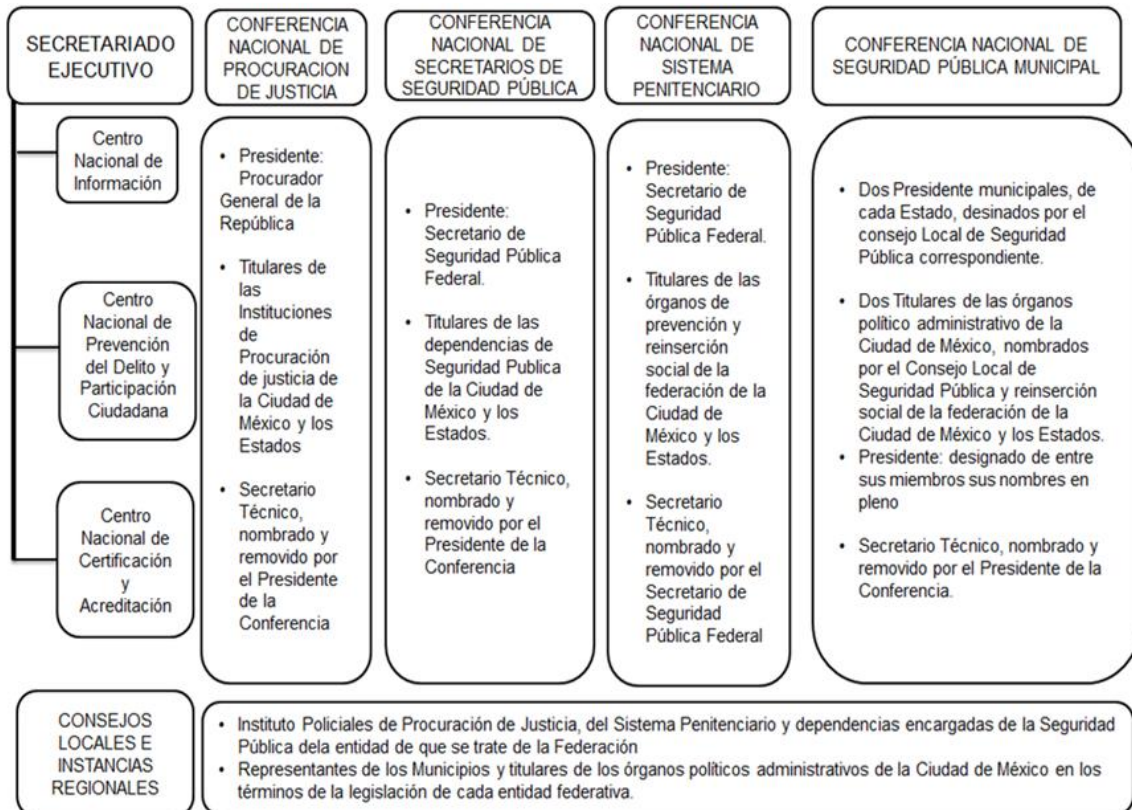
SECRETARIADO EJECUTIVO

Centro Nacional de Información

Centro Nacional de Prevención del Delito y Participación Ciudadana

Centro Nacional de Certificación y Acreditación

CONFERENCIA NACIONAL DE PROCURACION DE JUSTICIA

• Presidente: Procurador General de la República
• Titulares de las Instituciones de Procuración de justicia de la Ciudad de México y los Estados
• Secretario Técnico, nombrado y removido por el Presidente de la Conferencia

CONFERENCIA NACIONAL DE SECRETARIOS DE SEGURIDAD PÚBLICA

• Presidente: Secretario de Seguridad Pública Federal.
• Titulares de las dependencias de Seguridad Publica de la Ciudad de México y los Estados.
• Secretario Técnico, nombrado y removido por el Presidente de la Conferencia

CONFERENCIA NACIONAL DE SISTEMA PENITENCIARIO

• Presidente: Secretario de Seguridad Pública Federal.
• Titulares de las órganos de prevención y reinserción social de la federación de la Ciudad de México y los Estados.
• Secretario Técnico, nombrado y removido por el Secretario de Seguridad Pública Federal

CONFERENCIA NACIONAL DE SEGURIDAD PÚBLICA MUNICIPAL

• Dos Presidente municipales, de cada Estado, desinados por el consejo Local de Seguridad Pública correspondiente.
• Dos Titulares de las órganos político administrativo de la Ciudad de México, nombrados por el Consejo Local de Seguridad Pública y reinserción social de la federación de la Ciudad de México y los Estados.
• Presidente: designado de entre sus miembros sus nombres en pleno
• Secretario Técnico, nombrado y removido por el Presidente de la Conferencia.

CONSEJOS LOCALES E INSTANCIAS REGIONALES

• Instituto Policiales de Procuración de Justicia, del Sistema Penitenciario y dependencias encargadas de la Seguridad Pública dela entidad de que se trate de la Federación
• Representantes de los Municipios y titulares de los órganos políticos administrativos de la Ciudad de México en los términos de la legislación de cada entidad federativa.